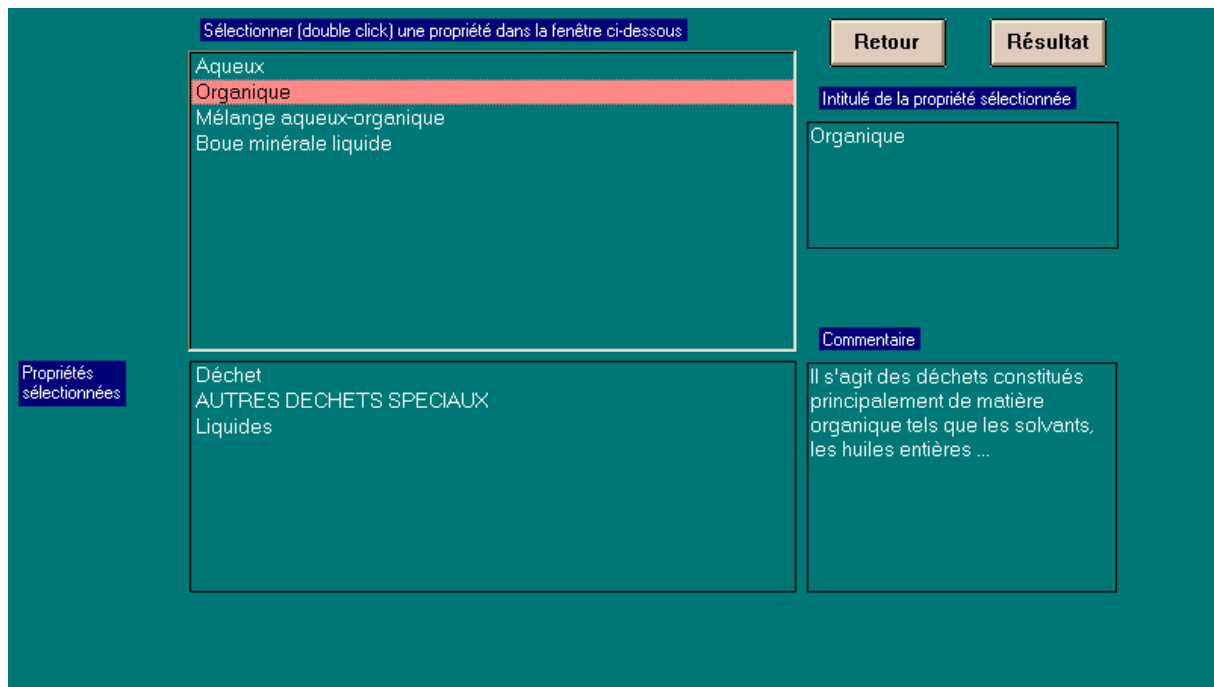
Sélectionner (double click) une propriété dans la fenêtre ci-dessous

Retour

Résultat

Aqueux
Organique
Mélange aqueux-organique
Boue minérale liquide

Intitulé de la propriété sélectionnée

Organique

Commentaire

Propriétés sélectionnées

Déchet
AUTRES DECHETS SPECIAUX
Liquides

Il s'agit des déchets constitués principalement de matière organique tels que les solvants, les huiles entières ...